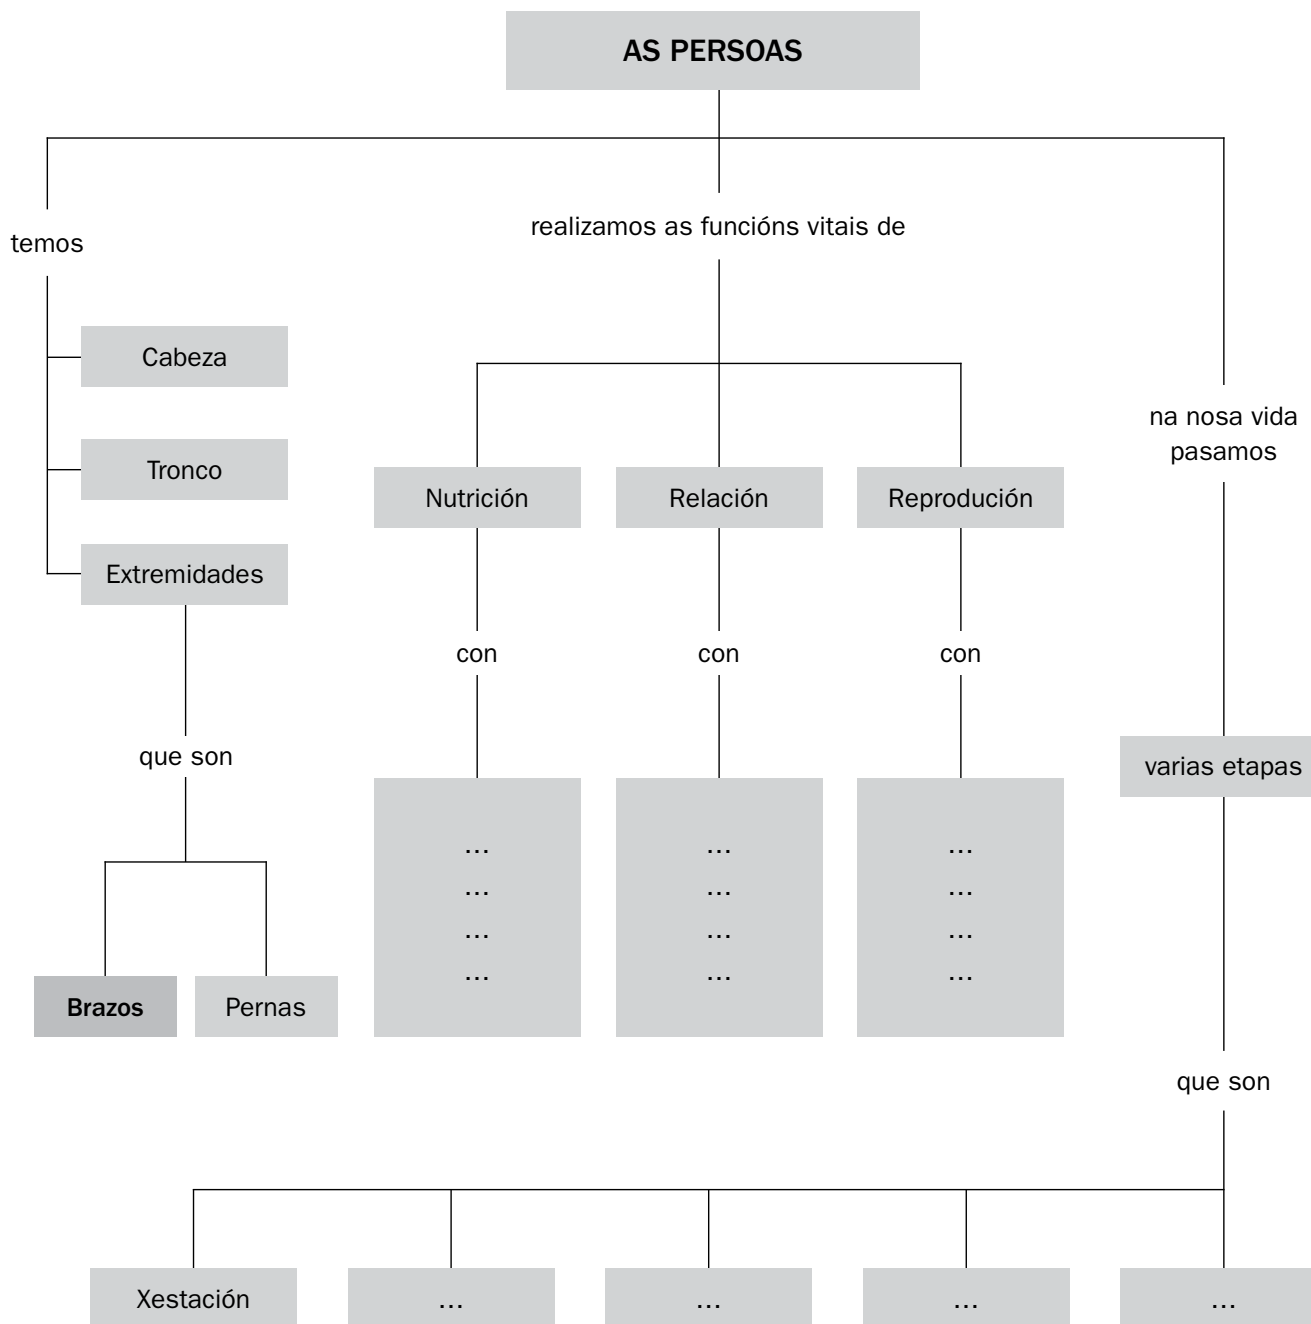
AS PERSOAS

temos

Cabeza

Tronco

Extremidades

que son

Brazos

Pernas

realizamos as funcións vitais de

Nutrición

con

…
…
…
…

Relación

con

…
…
…
…

Reprodución

con

…
…
…
…

na nosa vida pasamos

varias etapas

que son

Xestación

…

…

…

…